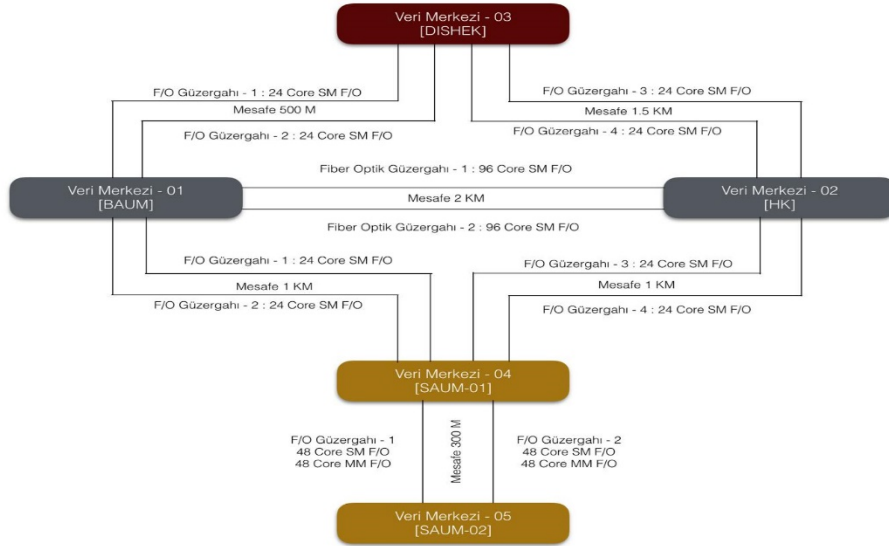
Veri Merkezi - 03
[DISHEK]

F/O Güzergahı - 1 : 24 Core SM F/O
Mesafe 500 M
F/O Güzergahı - 2 : 24 Core SM F/O

F/O Güzergahı - 3 : 24 Core SM F/O
Mesafe 1.5 KM
F/O Güzergahı - 4 : 24 Core SM F/O

Veri Merkezi - 01
[BAUM]

Fiber Optik Güzergahı - 1 : 96 Core SM F/O
Mesafe 2 KM
Fiber Optik Güzergahı - 2 : 96 Core SM F/O

Veri Merkezi - 02
[HK]

F/O Güzergahı - 1 : 24 Core SM F/O
Mesafe 1 KM
F/O Güzergahı - 2 : 24 Core SM F/O

F/O Güzergahı - 3 : 24 Core SM F/O
Mesafe 1 KM
F/O Güzergahı - 4 : 24 Core SM F/O

Veri Merkezi - 04
[SAUM-01]

F/O Güzergahı - 1
48 Core SM F/O
48 Core MM F/O

Mesafe 300 M

F/O Güzergahı - 2
48 Core SM F/O
48 Core MM F/O

Veri Merkezi - 05
[SAUM-02]